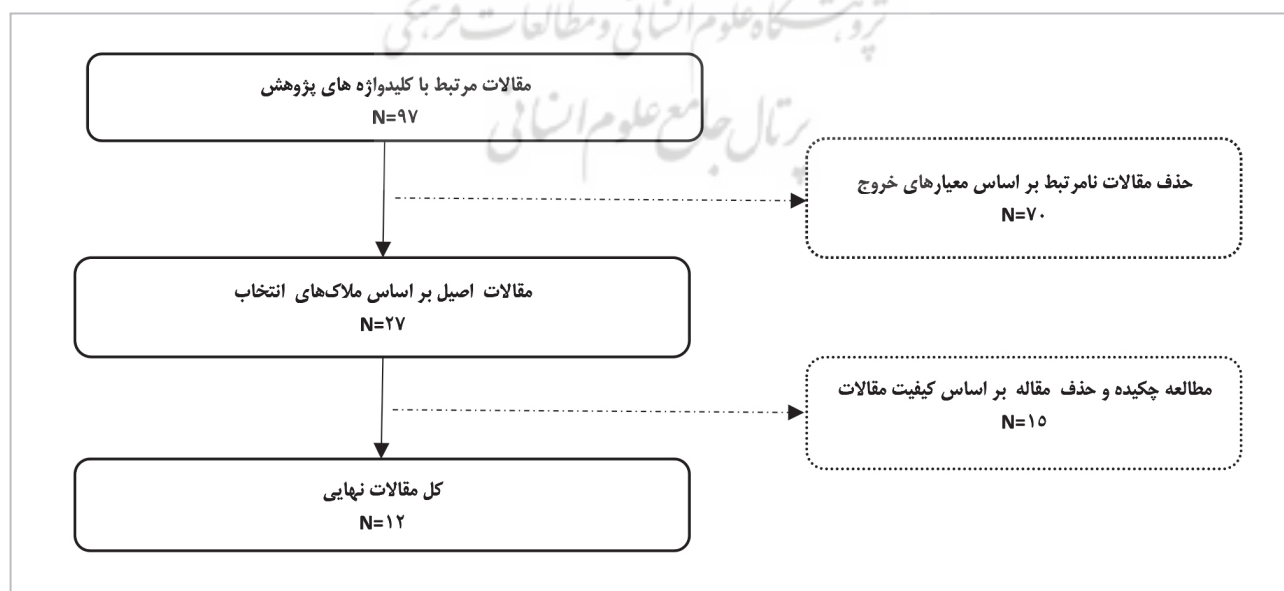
پژوهشگاه علوم انسانی و مطالعات فرهنگی
پرتال جامع علوم انسانی

مقالات مرتبط با کلیدواژه های پژوهش
N=۹۷

حذف مقالات نامرتبط بر اساس معیارهای خروج
N=۷۰

مقالات اصیل بر اساس ملاک‌های انتخاب
N=۲۷

مطالعه چکیده و حذف مقاله بر اساس کیفیت مقالات
N=۱۵

کل مقالات نهایی
N=۱۲